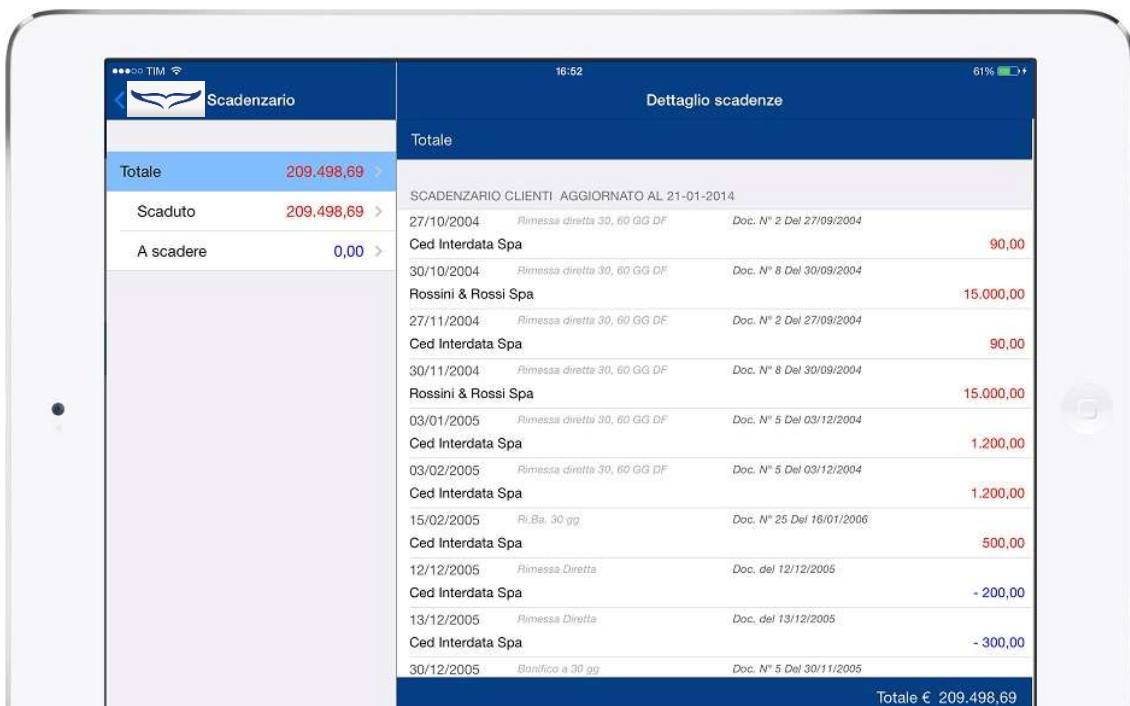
●●●○○ TIM
16:52
61%

Scadenzario

Dettaglio scadenze

Totale 209.498,69
Scaduto 209.498,69
A scadere 0,00

Totale

SCADENZARIO CLIENTI AGGIORNATO AL 21-01-2014

27/10/2004 Rimessa diretta 30, 60 GG DF Doc. N° 2 Del 27/09/2004
Ced Interdata Spa 90,00

30/10/2004 Rimessa diretta 30, 60 GG DF Doc. N° 8 Del 30/09/2004
Rossini & Rossi Spa 15.000,00

27/11/2004 Rimessa diretta 30, 60 GG DF Doc. N° 2 Del 27/09/2004
Ced Interdata Spa 90,00

30/11/2004 Rimessa diretta 30, 60 GG DF Doc. N° 8 Del 30/09/2004
Rossini & Rossi Spa 15.000,00

03/01/2005 Rimessa diretta 30, 60 GG DF Doc. N° 5 Del 03/12/2004
Ced Interdata Spa 1.200,00

03/02/2005 Rimessa diretta 30, 60 GG DF Doc. N° 5 Del 03/12/2004
Ced Interdata Spa 1.200,00

15/02/2005 Ri.Ba. 30 gg Doc. N° 25 Del 16/01/2006
Ced Interdata Spa 500,00

12/12/2005 Rimessa Diretta Doc. del 12/12/2005
Ced Interdata Spa - 200,00

13/12/2005 Rimessa Diretta Doc. del 13/12/2005
Ced Interdata Spa - 300,00

30/12/2005 Bonifico a 30 gg Doc. N° 5 Del 30/11/2005

Totale € 209.498,69